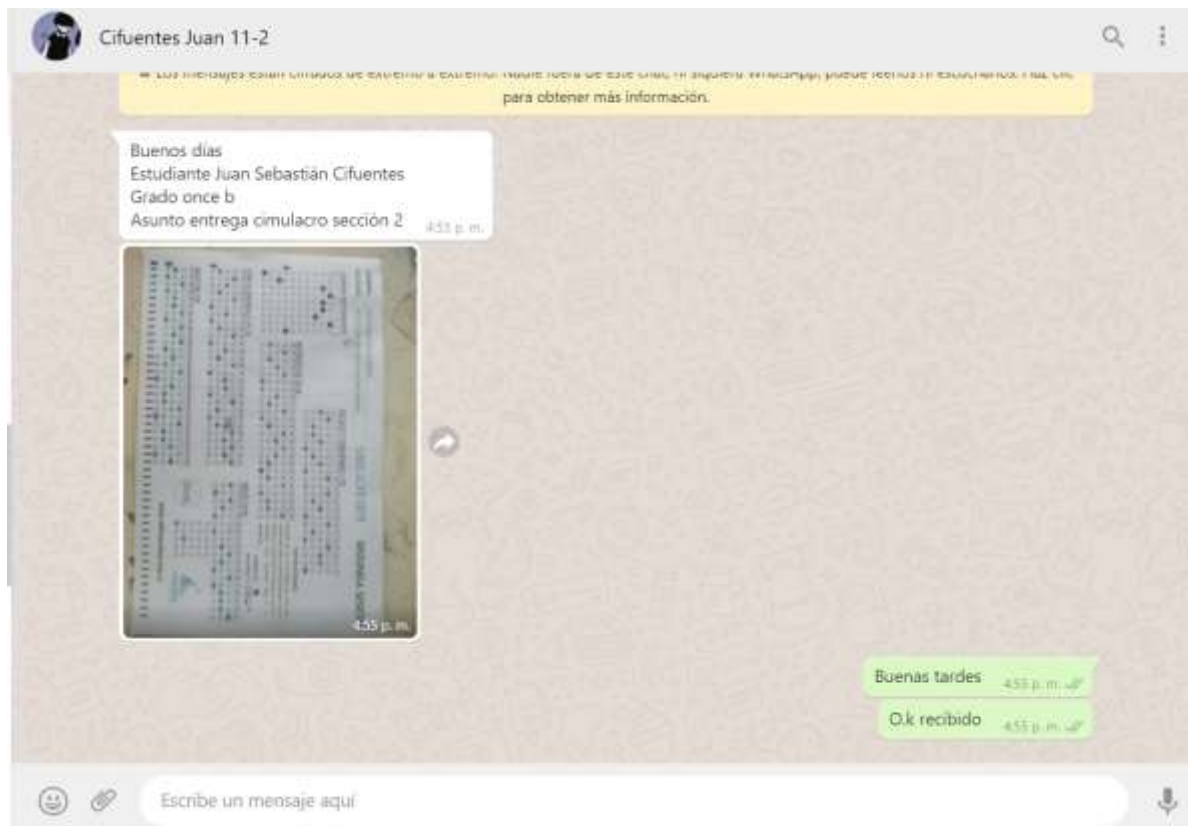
Cifuentes Juan 11-2

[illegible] Los mensajes están cifrados de extremo a extremo. Nadie fuera de este chat, ni siquiera WhatsApp, puede leerlos ni escucharlos. Haz clic para obtener más información.

Buenos dias
Estudiante Juan Sebastián Cifuentes
Grado once b
Asunto entrega cimulacro sección 2 4:55 p. m.

4:55 p. m.

Buenas tardes 4:55 p. m.

O.k recibido 4:55 p. m.

Escribe un mensaje aquí